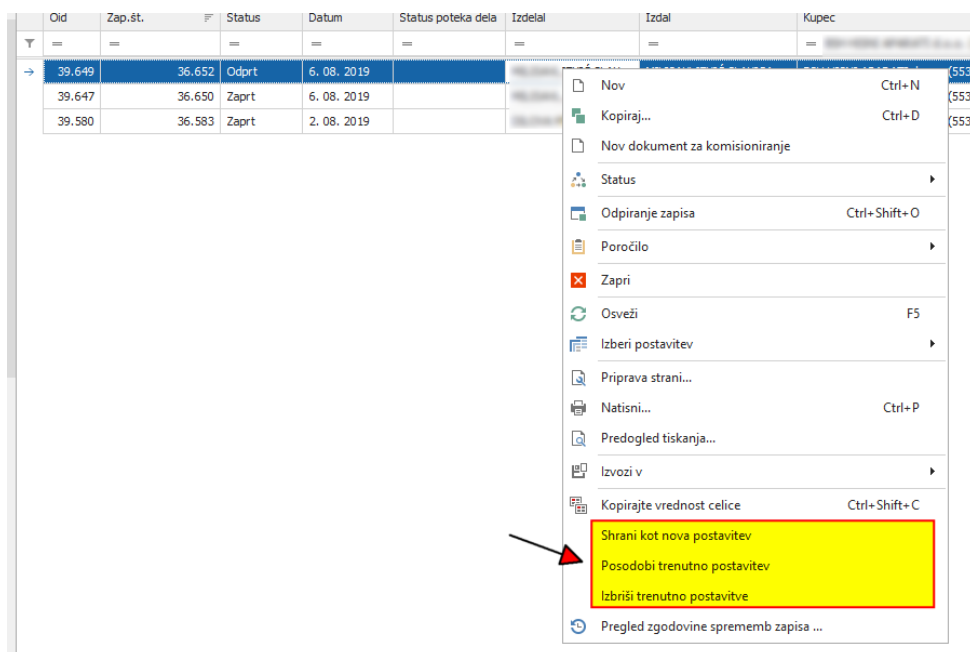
| | Oid | Zap.št. | Status | Datum | Status poteka dela | Izdelal | Izdal | Kupec |
|---|---|---|---|---|---|---|---|---|
| | = | = | = | = | = | = | = | = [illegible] |
| → | 39.649 | 36.652 | Odprt | 6. 08. 2019 | | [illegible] | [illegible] | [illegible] (553 |
| | 39.647 | 36.650 | Zaprt | 6. 08. 2019 | | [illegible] | | (553 |
| | 39.580 | 36.583 | Zaprt | 2. 08. 2019 | | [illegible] | | (553 |

Nov Ctrl+N
Kopiraj... Ctrl+D
Nov dokument za komisioniranje
Status
Odpiranje zapisa Ctrl+Shift+O
Poročilo
Zapri
Osveži F5
Izberi postavitev
Priprava strani...
Natisni... Ctrl+P
Predogled tiskanja...
Izvozi v
Kopirajte vrednost celice Ctrl+Shift+C
Shrani kot nova postavitev
Posodobi trenutno postavitev
Izbriši trenutno postavitve
Pregled zgodovine sprememb zapisa ...